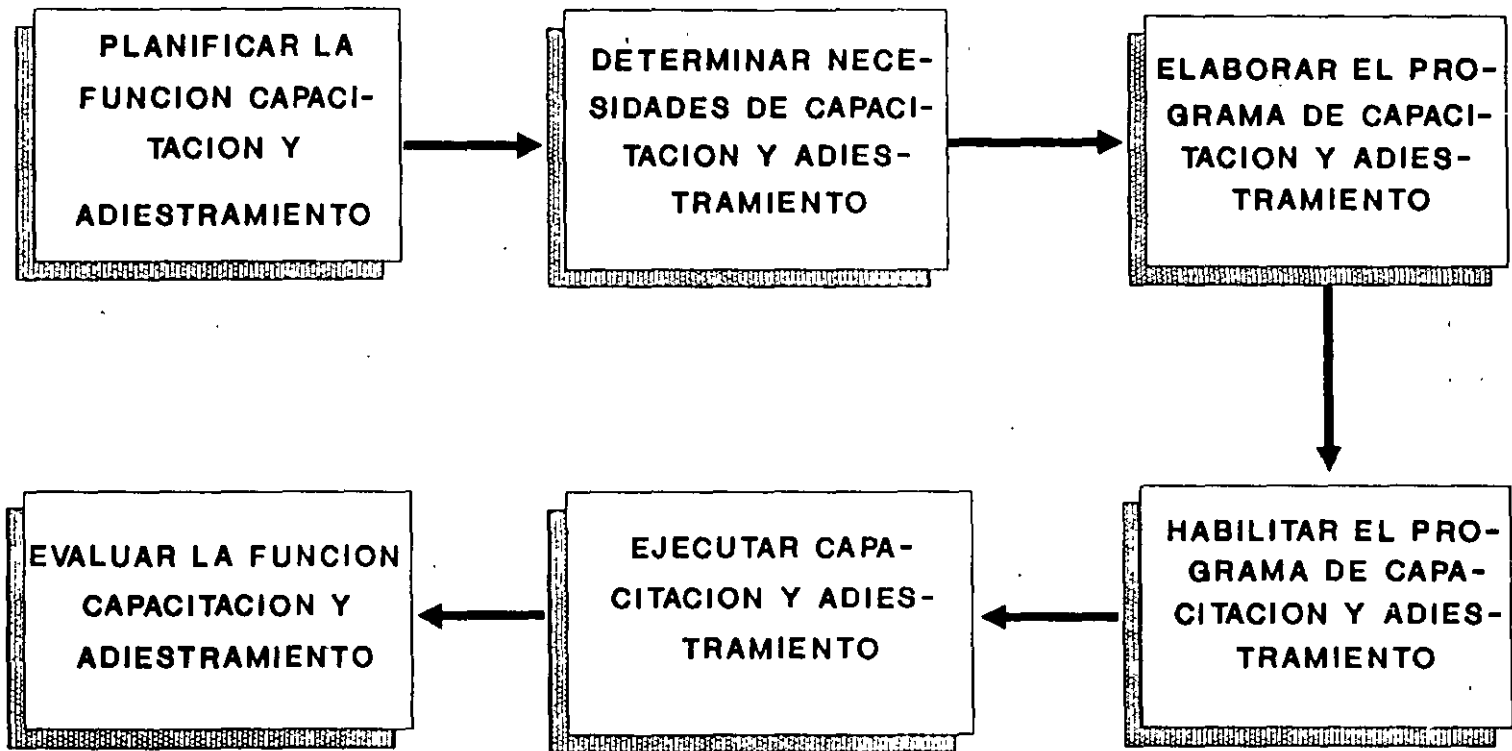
PLANIFICAR LA FUNCION CAPACITACION Y ADIESTRAMIENTO

DETERMINAR NECESIDADES DE CAPACITACION Y ADIESTRAMIENTO

ELABORAR EL PROGRAMA DE CAPACITACION Y ADIESTRAMIENTO

HABILITAR EL PROGRAMA DE CAPACITACION Y ADIESTRAMIENTO

EJECUTAR CAPACITACION Y ADIESTRAMIENTO

EVALUAR LA FUNCION CAPACITACION Y ADIESTRAMIENTO